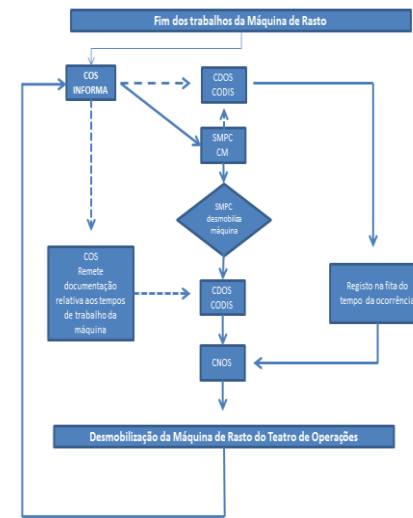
Fim dos trabalhos da Máquina de Rasto

COS INFORMA

CDOS CODIS

SMPC CM

SMPC desmobiliza máquina

COS Remete documentação relativa aos tempos de trabalho da máquina

CDOS CODIS

Registo na fita do tempo da ocorrência

CNOS

Desmobilização da Máquina de Rasto do Teatro de Operações